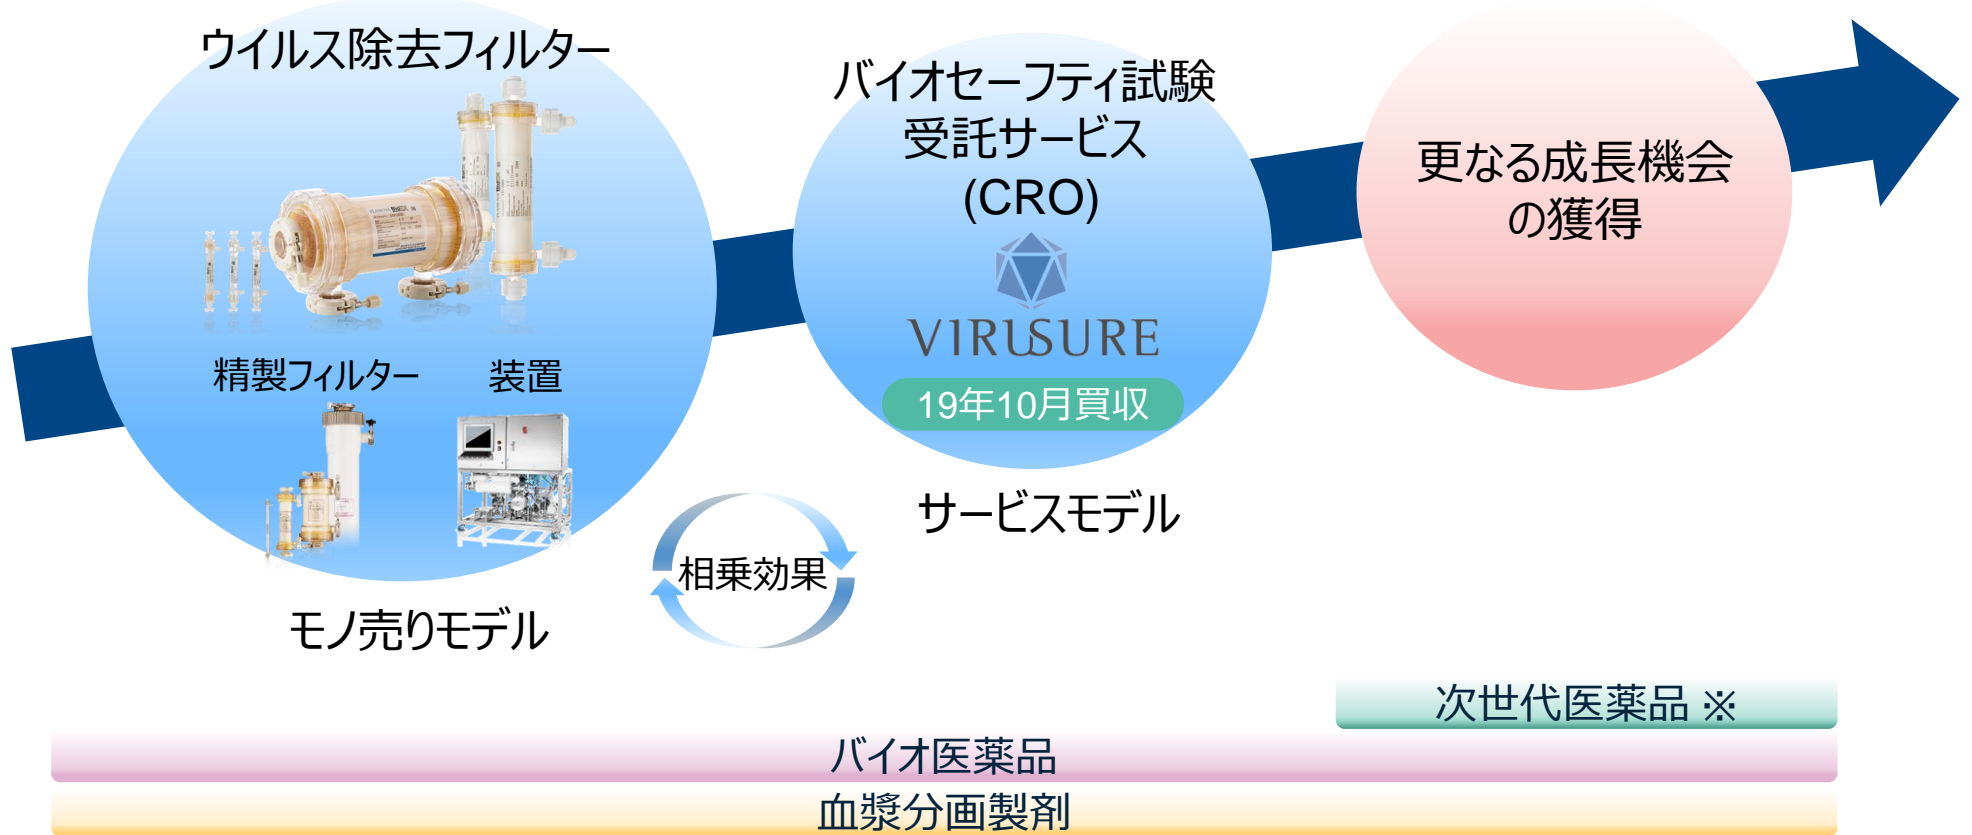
ウイルス除去フィルター

精製フィルター
装置

モノ売りモデル

相乗効果

バイオセーフティ試験受託サービス (CRO)

VIRUSURE

19年10月買収

サービスモデル

更なる成長機会の獲得

次世代医薬品 ※

バイオ医薬品

血漿分画製剤